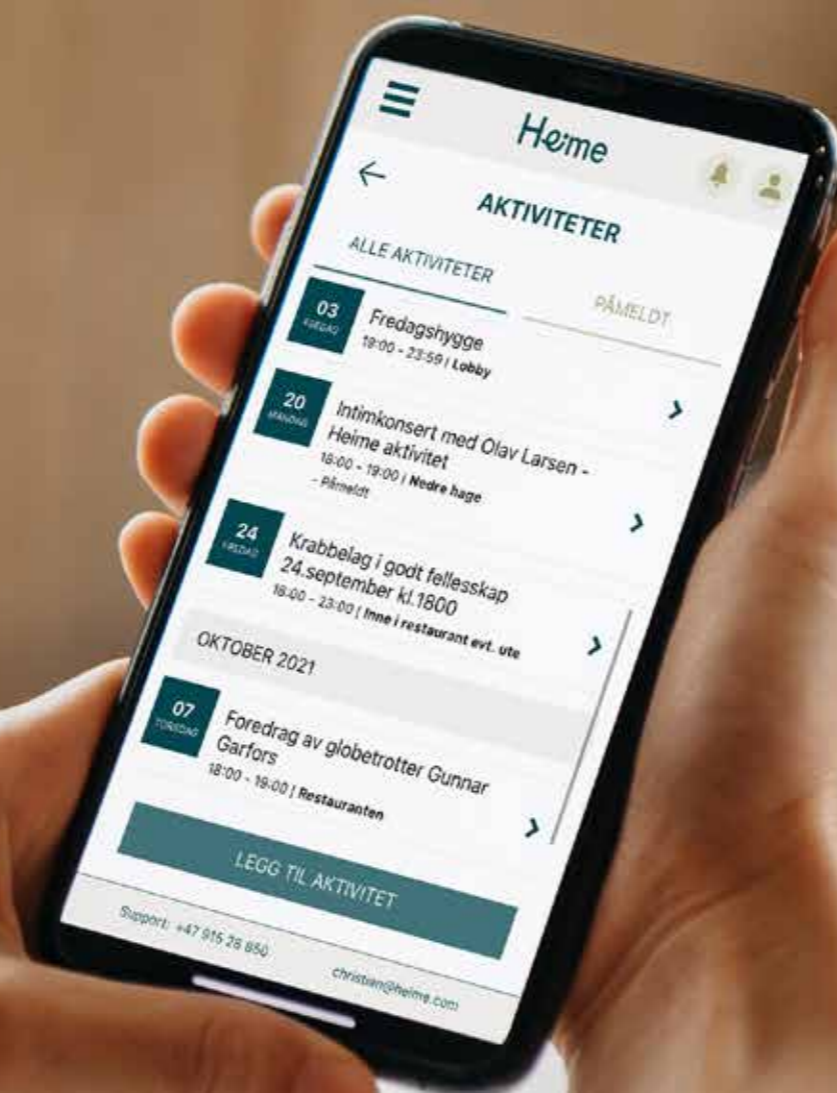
Heime

AKTIVITETER

ALLE AKTIVITETER

PÅMELDT

03
FREDAG
Fredagshygge
19:00 - 23:59 | Lobby

20
MANDAG
Intimkonsert med Olav Larsen - Heime aktivitet
18:00 - 19:00 | Nedre hage
- Påmeldt

24
FREDAG
Krabbelag i godt fellesskap 24.september kl.1800
18:00 - 23:00 | Inne i restaurant evt. ute

OKTOBER 2021

07
TORSDAG
Foredrag av globetrotter Gunnar Garfors
18:00 - 19:00 | Restauranten

LEGG TIL AKTIVITET

Support: +47 915 28 850

christian@heime.com